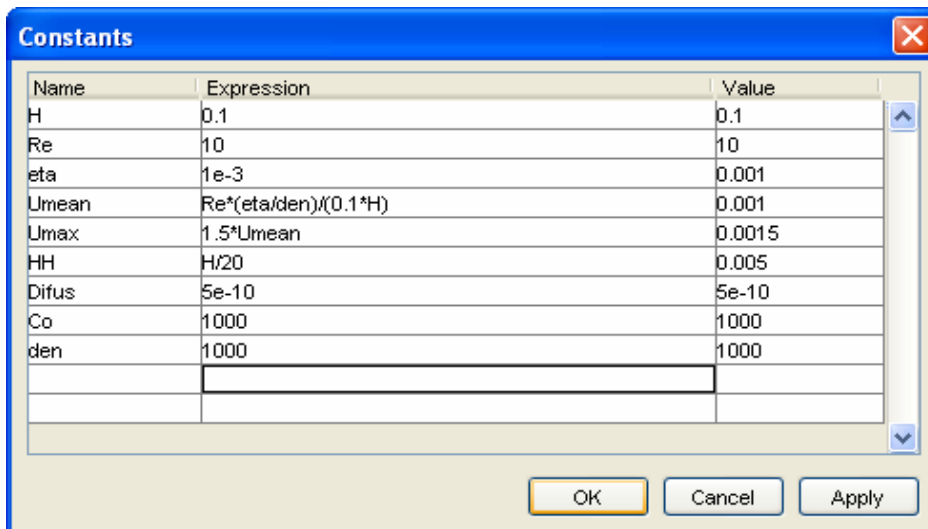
Constants

| Name | Expression | Value |
|---|---|---|
| H | 0.1 | 0.1 |
| Re | 10 | 10 |
| eta | 1e-3 | 0.001 |
| Umean | Re*(eta/den)/(0.1*H) | 0.001 |
| Umax | 1.5*Umean | 0.0015 |
| HH | H/20 | 0.005 |
| Difus | 5e-10 | 5e-10 |
| Co | 1000 | 1000 |
| den | 1000 | 1000 |
| | | |
| | | |

OK Cancel Apply